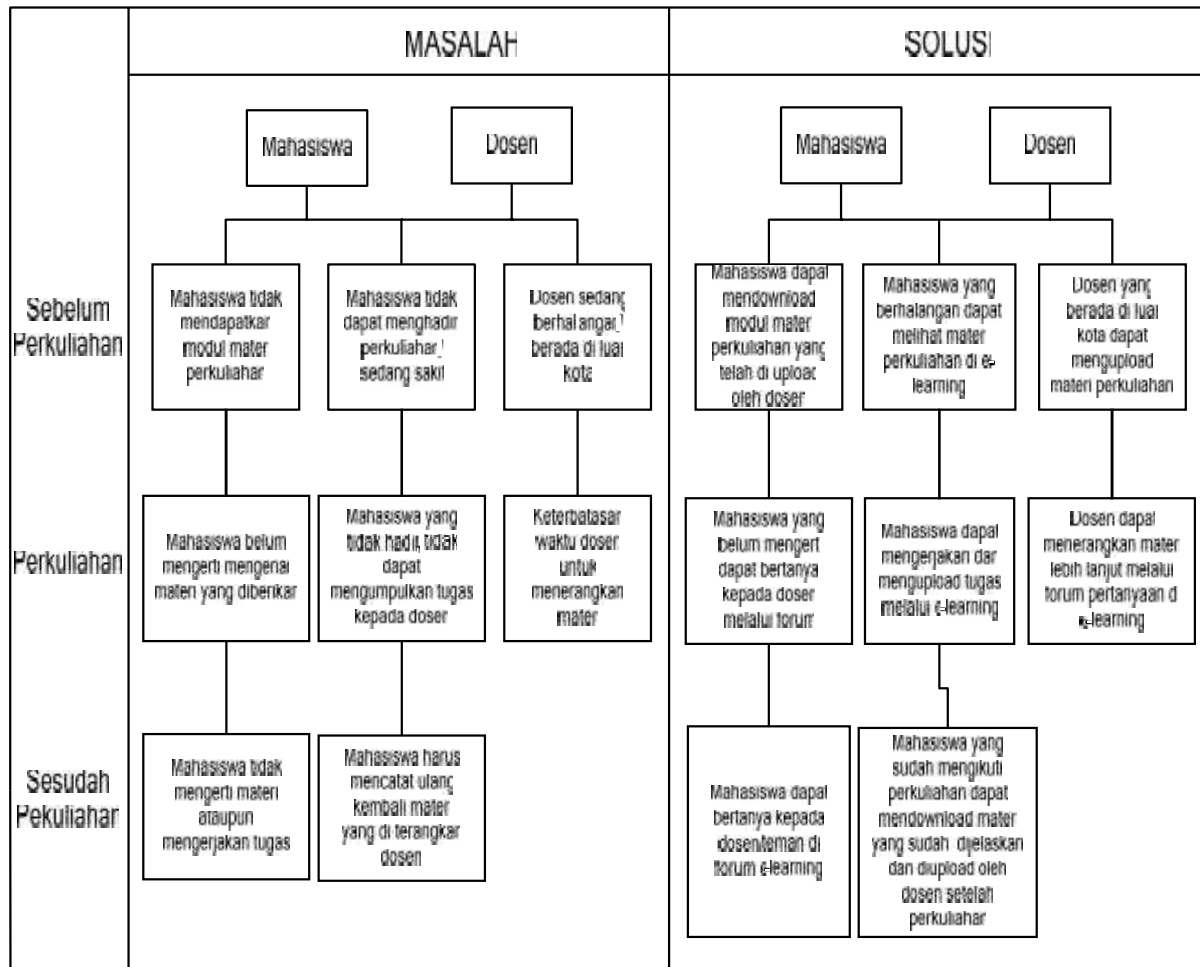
| | MASALAH | SOLUSI |
|---|---|---|

MASALAH

Mahasiswa

Dosen

Sebelum Perkuliahan

Mahasiswa tidak mendapatkan modul materi perkuliahan

Mahasiswa tidak dapat menghadiri perkuliahan sedang sakit

Dosen sedang berhalangan berada di luar kota

Perkuliahan

Mahasiswa belum mengerti mengenai materi yang diberikan

Mahasiswa yang tidak hadir, tidak dapat mengumpulkan tugas kepada dosen

Keterbatasan waktu dosen untuk menerangkan materi

Sesudah Pekuliahan

Mahasiswa tidak mengerti materi ataupun mengerjakan tugas

Mahasiswa harus mencatat ulang kembali materi yang di terangkan dosen

SOLUSI

Mahasiswa

Dosen

Mahasiswa dapat mendownload modul materi perkuliahan yang telah di upload oleh dosen

Mahasiswa yang berhalangan dapat melihat materi perkuliahan di e-learning

Dosen yang berada di luar kota dapat mengupload materi perkuliahan

Mahasiswa yang belum mengerti dapat bertanya kepada dosen melalui forum

Mahasiswa dapat mengerjakan dan mengupload tugas melalui e-learning

Dosen dapat menerangkan materi lebih lanjut melalui forum pertanyaan di e-learning

Mahasiswa dapat bertanya kepada dosen/teman di forum e-learning

Mahasiswa yang sudah mengikuti perkuliahan dapat mendownload materi yang sudah dijelaskan dan diupload oleh dosen setelah perkuliahan